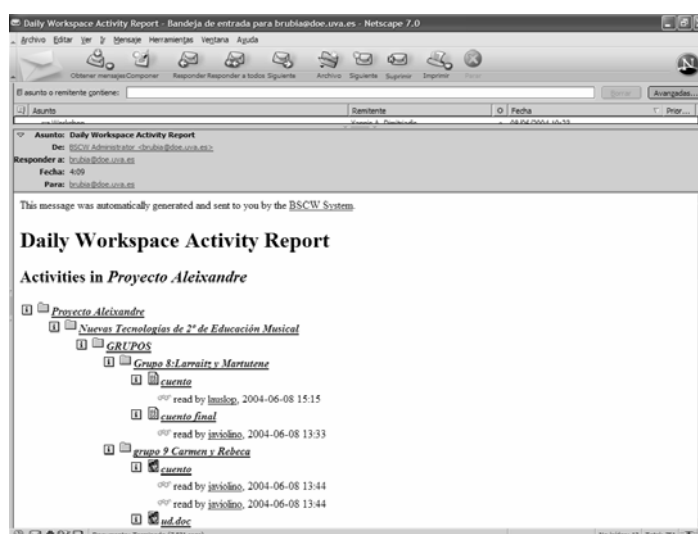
Daily Workspace Activity Report - Bandeja de entrada para brubia@doe.uva.es - Netscape 7.0

Archivo Editar Ver Ir Mensaje Herramientas Ventana Ayuda

Obtener mensajes Componer Responder Responder a todos Siguiente Archivo Siguiente Suprimir Imprimir Parar

El asunto o remitente contiene: Borrar Avanzadas...

Asunto Remitente Fecha Prior...

Asunto: Daily Workspace Activity Report
De: BSCW Administrator <brubia@doe.uva.es>
Responder a: brubia@doe.uva.es
Fecha: 4:09
Para: brubia@doe.uva.es

This message was automatically generated and sent to you by the BSCW System.

Daily Workspace Activity Report

Activities in Proyecto Aleixandre

Proyecto Aleixandre
Nuevas Tecnologías de 2º de Educación Musical
GRUPOS
Grupo 8:Larraitz y Martutene
cuento
read by lauslop, 2004-06-08 15:15
cuento final
read by inviolino, 2004-06-08 13:33
grupo 9 Carmen y Rebeca
cuento
read by inviolino, 2004-06-08 13:44
read by inviolino, 2004-06-08 13:44
ud.doc